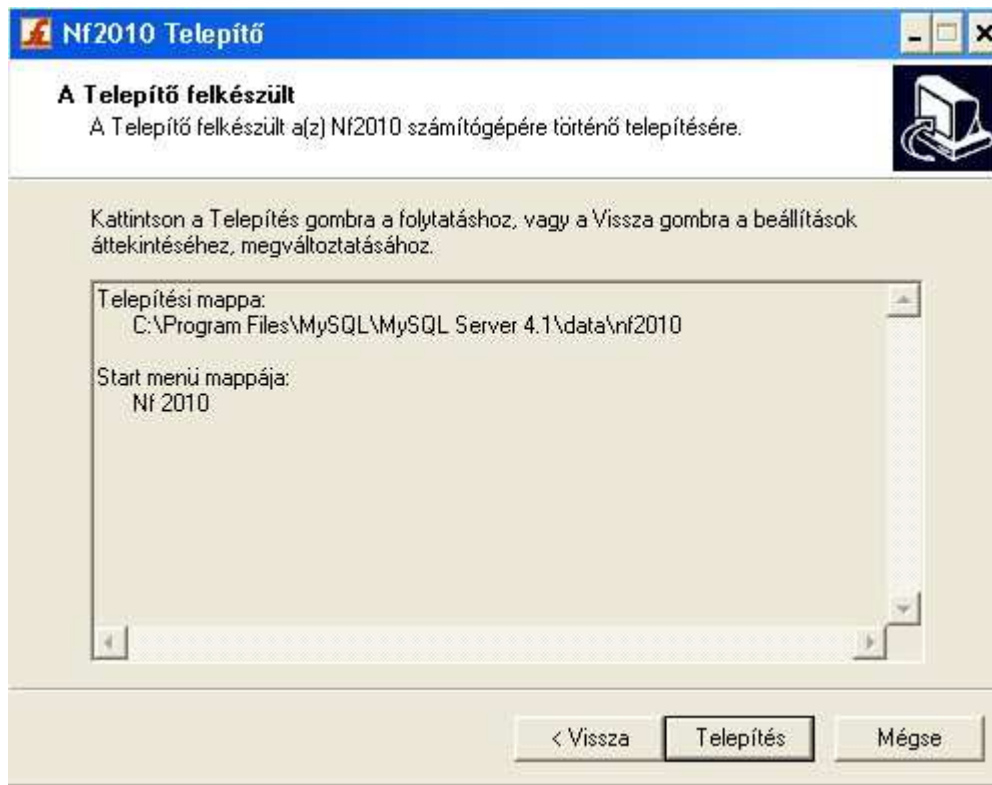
Nf2010 Telepítő

A Telepítő felkészült
A Telepítő felkészült a(z) Nf2010 számítógépére történő telepítésére.

Kattintson a Telepítés gombra a folytatáshoz, vagy a Vissza gombra a beállítások áttekintéséhez, megváltoztatásához.

Telepítési mappa:
C:\Program Files\MySQL\MySQL Server 4.1\data\nf2010

Start menü mappája:
Nf 2010

< Vissza
Telepítés
Mégse